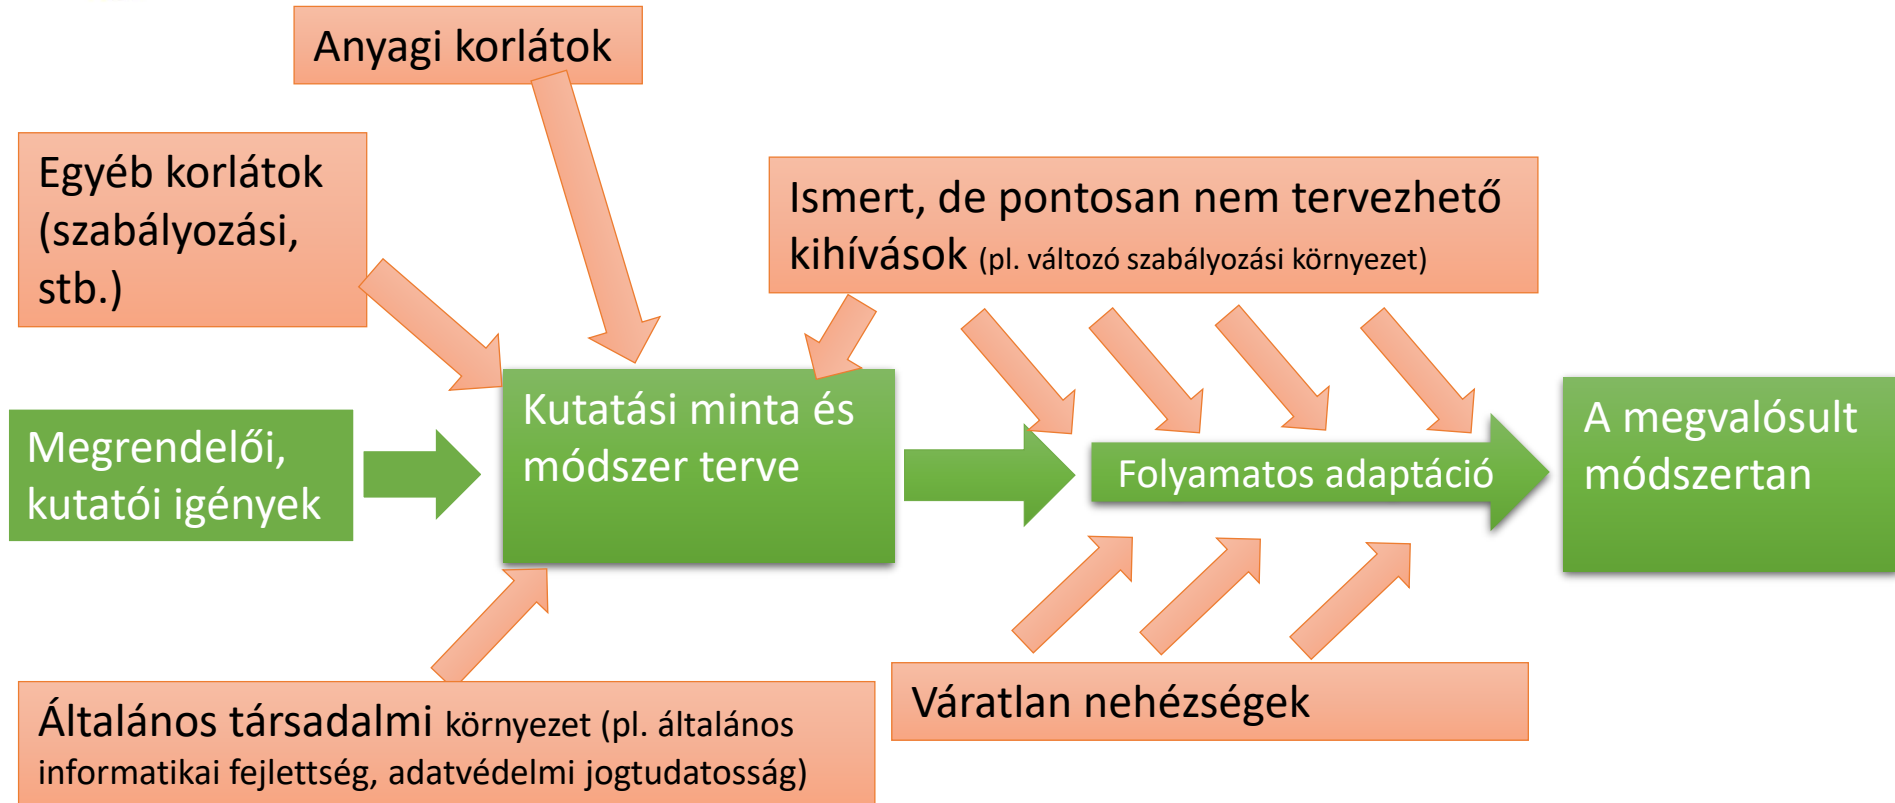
Anyagi korlátok

Egyéb korlátok (szabályozási, stb.)

Ismert, de pontosan nem tervezhető kihívások (pl. változó szabályozási környezet)

Megrendelői, kutatói igények

Kutatási minta és módszer terve

Folyamatos adaptáció

A megvalósult módszertan

Általános társadalmi környezet (pl. általános informatikai fejlettség, adatvédelmi jogtudatosság)

Váratlan nehézségek